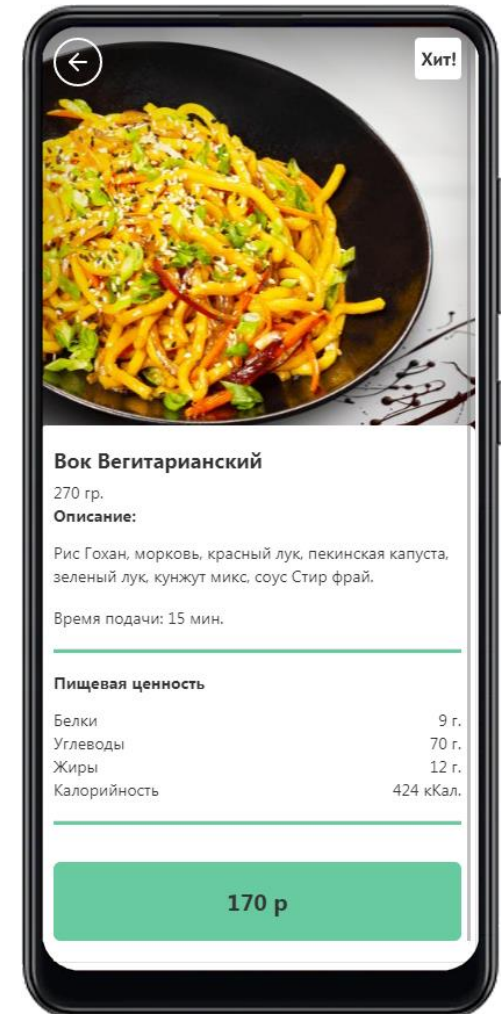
Хит!

Вок Вегитарианский

270 гр.

Описание:

Рис Гохан, морковь, красный лук, пекинская капуста, зеленый лук, кунжут микс, соус Стир фрай.

Время подачи: 15 мин.

Пищевая ценность

| | |
|---|---|
| Белки | 9 г. |
| Углеводы | 70 г. |
| Жиры | 12 г. |
| Калорийность | 424 кКал. |

170 р